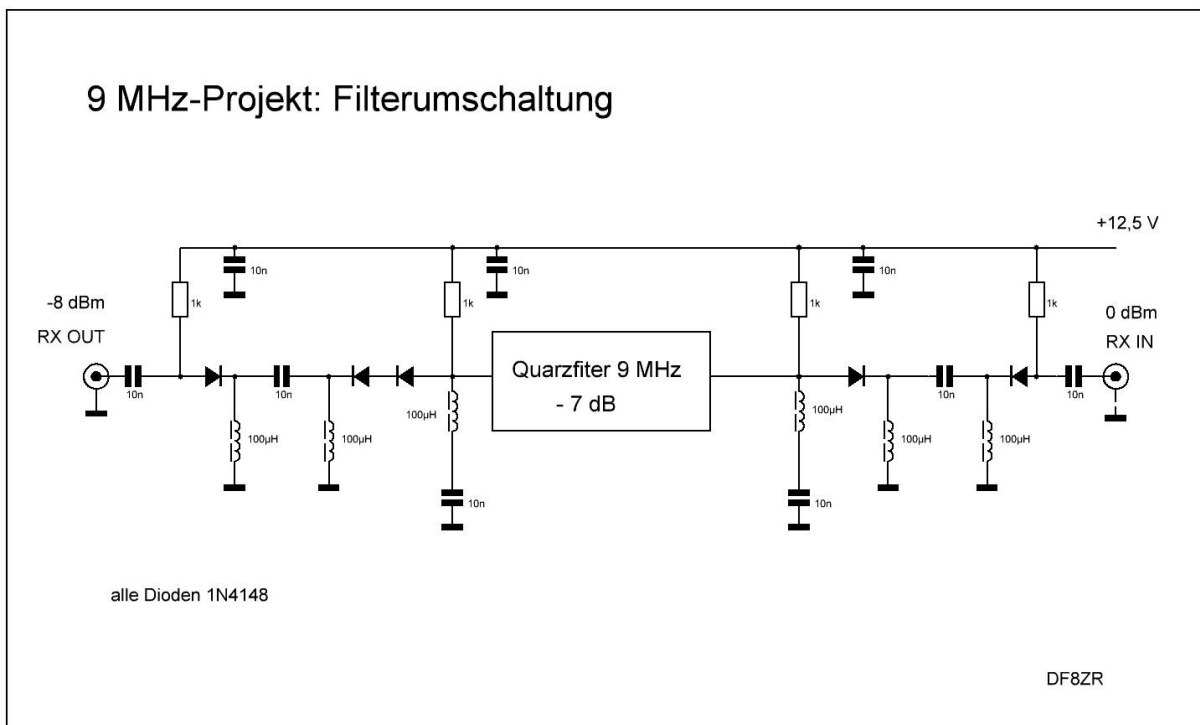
9 MHz-Projekt: Filterumschaltung

+12,5 V

10n

10n

10n

10n

1k

1k

1k

1k

-8 dBm

RX OUT

0 dBm

RX IN

Quarzfiter 9 MHz
- 7 dB

10n

10n

10n

10n

100µH

100µH

100µH

100µH

100µH

100µH

10n

10n

alle Dioden 1N4148

DF8ZR